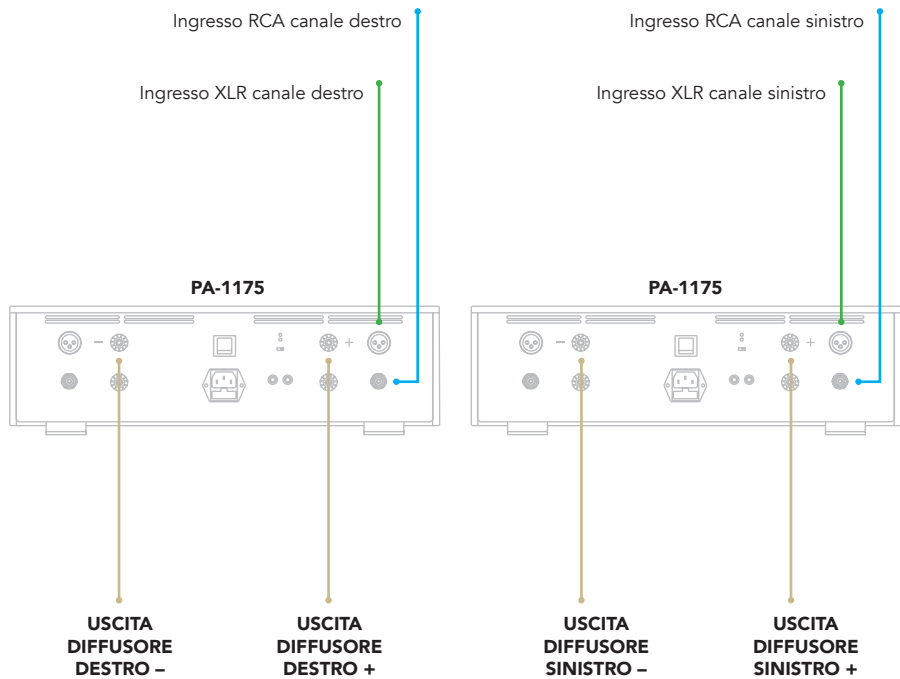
Ingresso RCA canale destro

Ingresso XLR canale destro

Ingresso RCA canale sinistro

Ingresso XLR canale sinistro

PA-1175

–

+

PA-1175

–

+

USCITA DIFFUSORE DESTRO –

USCITA DIFFUSORE DESTRO +

USCITA DIFFUSORE SINISTRO –

USCITA DIFFUSORE SINISTRO +